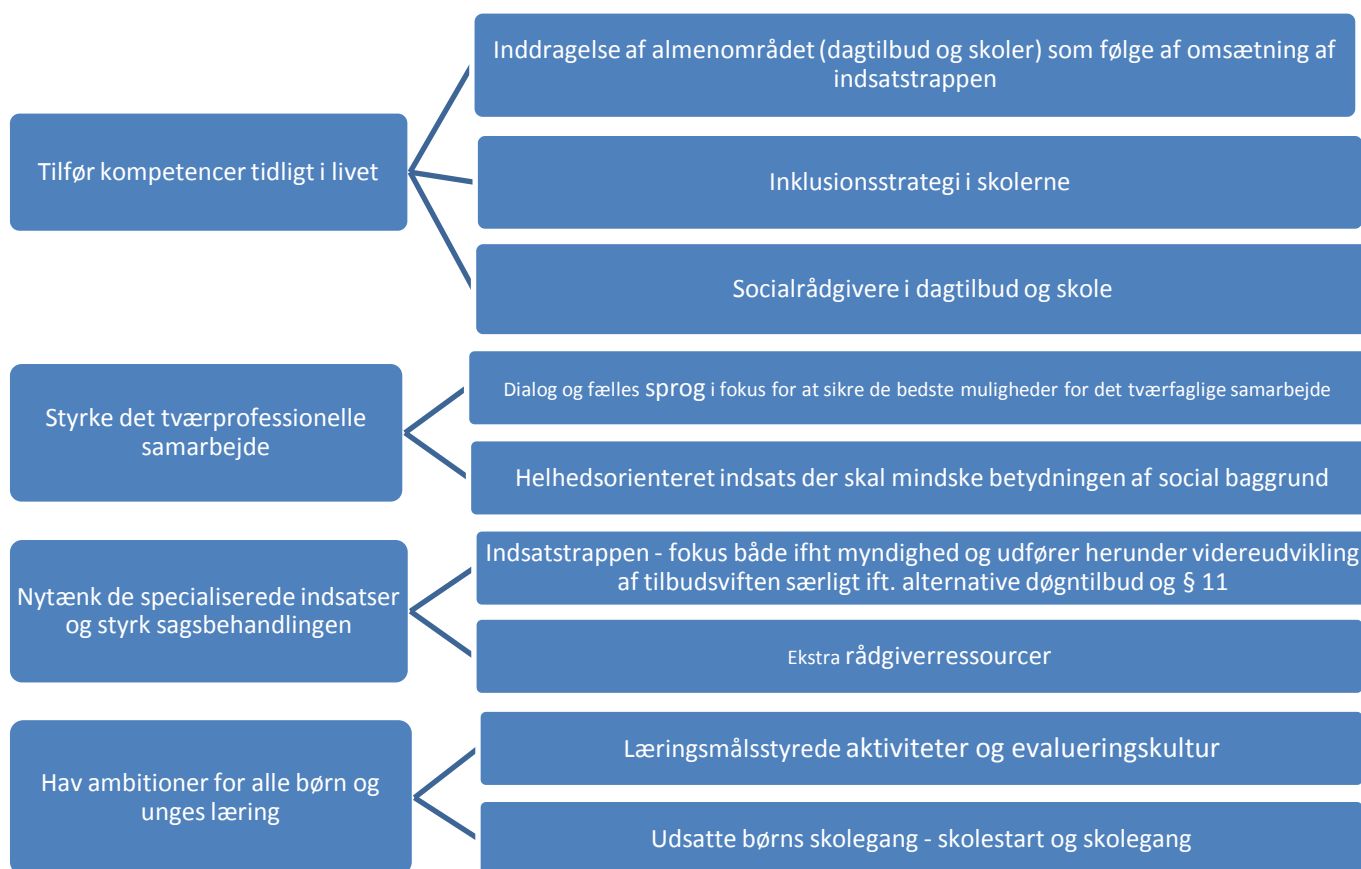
Tilfør kompetencer tidligt i livet

Inddragelse af almenområdet (dagtilbud og skoler) som følge af omsætning af indsatstrappen

Inklusionsstrategi i skolerne

Socialrådgivere i dagtilbud og skole

Styrke det tværprofessionelle samarbejde

Dialog og fælles sprog i fokus for at sikre de bedste muligheder for det tværfaglige samarbejde

Helhedsorienteret indsats der skal mindske betydningen af social baggrund

Nytænk de specialiserede indsatser og styrk sagsbehandlingen

Indsatstrappen - fokus både ifht myndighed og udfører herunder videreudvikling af tilbudsviften særligt ift. alternative døgntilbud og § 11

Ekstra rådgiverressourcer

Hav ambitioner for alle børn og unges læring

Læringsmålsstyrede aktiviteter og evalueringskultur

Udsatte børns skolegang - skolestart og skolegang